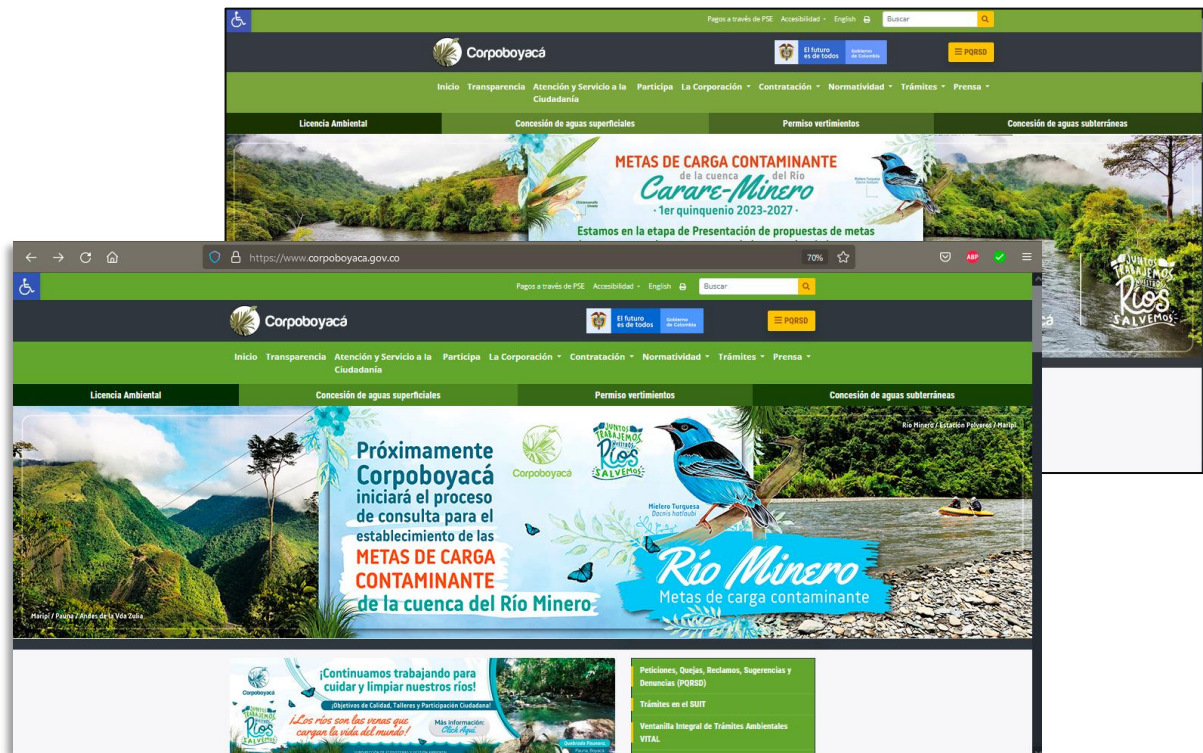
Pagos a través de PSE  Accesibilidad  English  Buscar

Corpoboyacá

El futuro es de todos  Gobierno de Colombia

PQRSD

Inicio  Transparencia  Atención y Servicio a la Ciudadanía  Participa  La Corporación  Contratación  Normatividad  Trámites  Prensa

Licencia Ambiental  Concesión de aguas superficiales  Permiso vertimientos  Concesión de aguas subterráneas

METAS DE CARGA CONTAMINANTE de la cuenca del Río Carare-Minero · 1er quinquenio 2023-2027 ·

Estamos en la etapa de Presentación de propuestas de metas

Juntos trabajemos por nuestros Ríos Salvemos

https://www.corpoboyaca.gov.co  70%

Pagos a través de PSE  Accesibilidad  English  Buscar

Corpoboyacá

El futuro es de todos  Gobierno de Colombia

PQRSD

Inicio  Transparencia  Atención y Servicio a la Ciudadanía  Participa  La Corporación  Contratación  Normatividad  Trámites  Prensa

Licencia Ambiental  Concesión de aguas superficiales  Permiso vertimientos  Concesión de aguas subterráneas

Próximamente Corpoboyacá iniciará el proceso de consulta para el establecimiento de las METAS DE CARGA CONTAMINANTE de la cuenca del Río Minero

Corpoboyacá

Juntos trabajemos por nuestros Ríos Salvemos

Río Minero / Estación Polveros / Maripí

Mielero Turquesa Dacnis hartlaubi

Río Minero
Metas de carga contaminante

Maripí / Pauna / Andes de la Vda Zulia

Corpoboyacá

¡Continuamos trabajando para cuidar y limpiar nuestros ríos!

¡Objetivos de Calidad, Talleres y Participación Ciudadana!

¡Los ríos son las venas que cargan la vida del mundo!

Más información: Click Aquí

Quebrada Fauneros

Peticiones, Quejas, Reclamos, Sugerencias y Denuncias (PQRSD)

Trámites en el SUIT

Ventanilla Integral de Trámites Ambientales VITAL